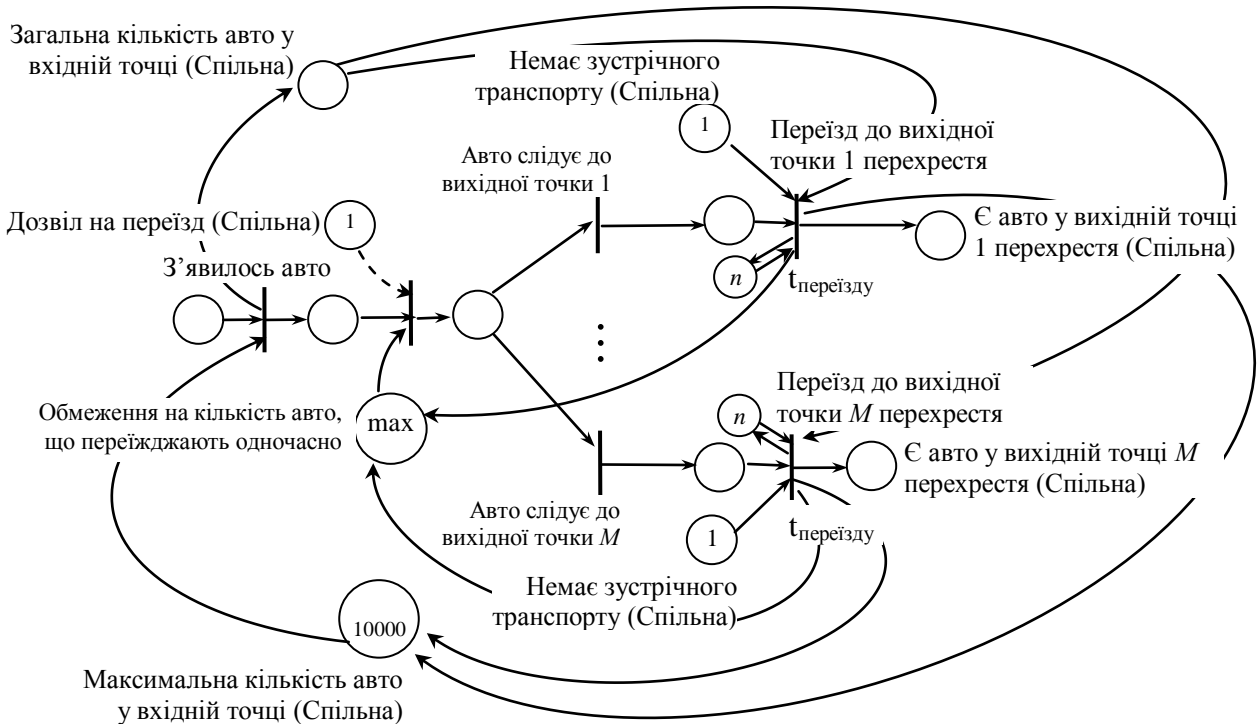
Загальна кількість авто у вхідній точці (Спільна)

Немає зустрічного транспорту (Спільна)

1

Переїзд до вихідної точки 1 перехрестя

Авто слідує до вихідної точки 1

Дозвіл на переїзд (Спільна)

1

Є авто у вихідній точці 1 перехрестя (Спільна)

З’явилось авто

$n$

t$_{\text{переїзду}}$

Переїзд до вихідної точки $M$ перехрестя

$n$

Обмеження на кількість авто, що переїжджають одночасно

max

Є авто у вихідній точці $M$ перехрестя (Спільна)

Авто слідує до вихідної точки $M$

1

t$_{\text{переїзду}}$

Немає зустрічного транспорту (Спільна)

10000

Максимальна кількість авто у вхідній точці (Спільна)